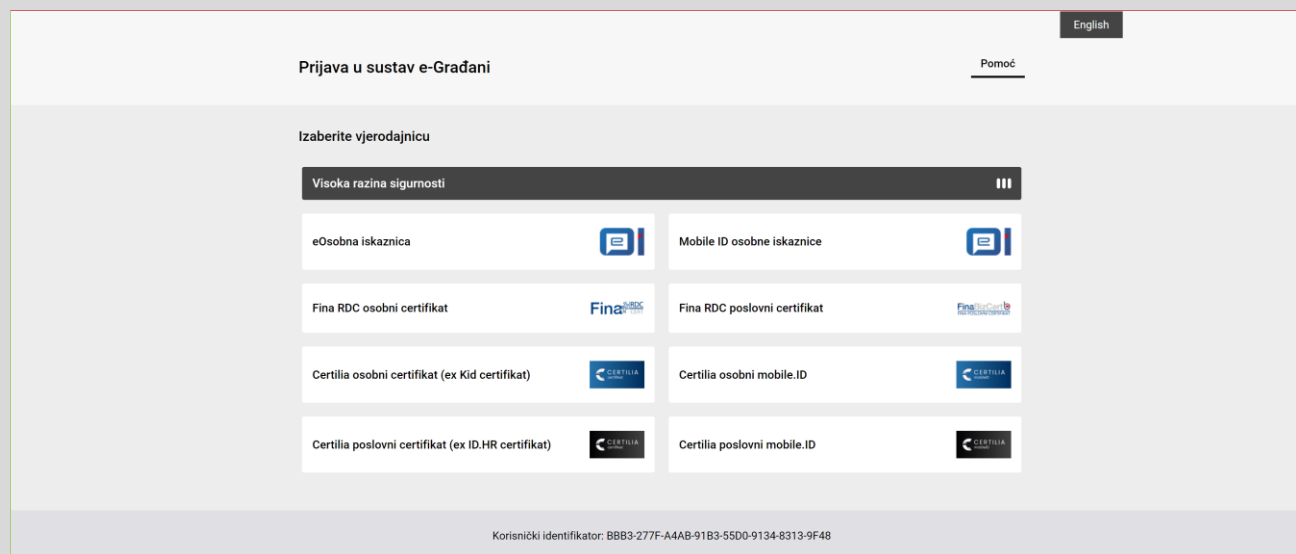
English

Prijava u sustav e-Građani

Pomoć

Izaberite vjerodajnicu

Visoka razina sigurnosti

eOsobna iskaznica

Mobile ID osobne iskaznice

Fina RDC osobni certifikat

Fina

Fina RDC poslovni certifikat

FinaBizCert

Certilia osobni certifikat (ex Kid certifikat)

CERTILIA

Certilia osobni mobile.ID

CERTILIA

Certilia poslovni certifikat (ex ID.HR certifikat)

CERTILIA

Certilia poslovni mobile.ID

CERTILIA

Korisnički identifikator: BBB3-277F-A4AB-91B3-55D0-9134-8313-9F48